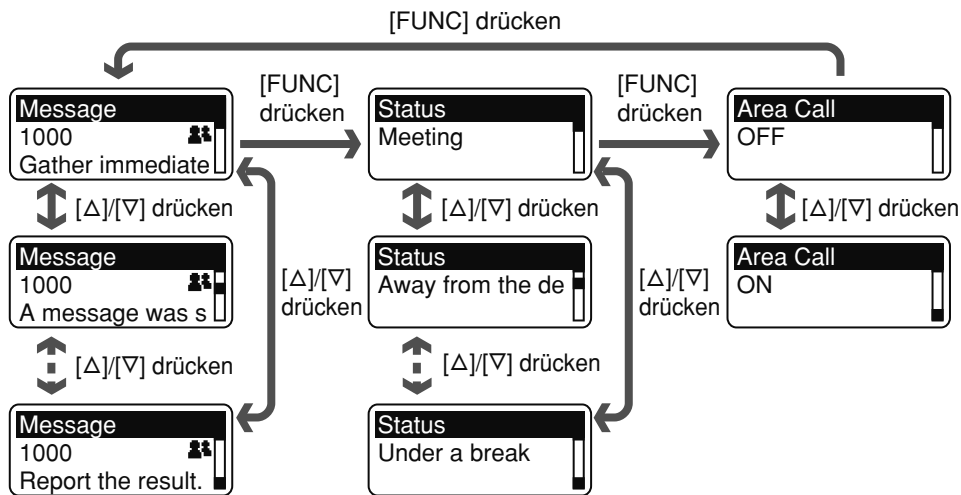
[FUNC] drücken

Message
1000
Gather immediate

[FUNC] drücken

Status
Meeting

[FUNC] drücken

Area Call
OFF

[△]/[▽] drücken

[△]/[▽] drücken

[△]/[▽] drücken

Message
1000
A message was s

[△]/[▽] drücken

Status
Away from the de

[△]/[▽] drücken

Area Call
ON

[△]/[▽] drücken

[△]/[▽] drücken

Message
1000
Report the result.

Status
Under a break